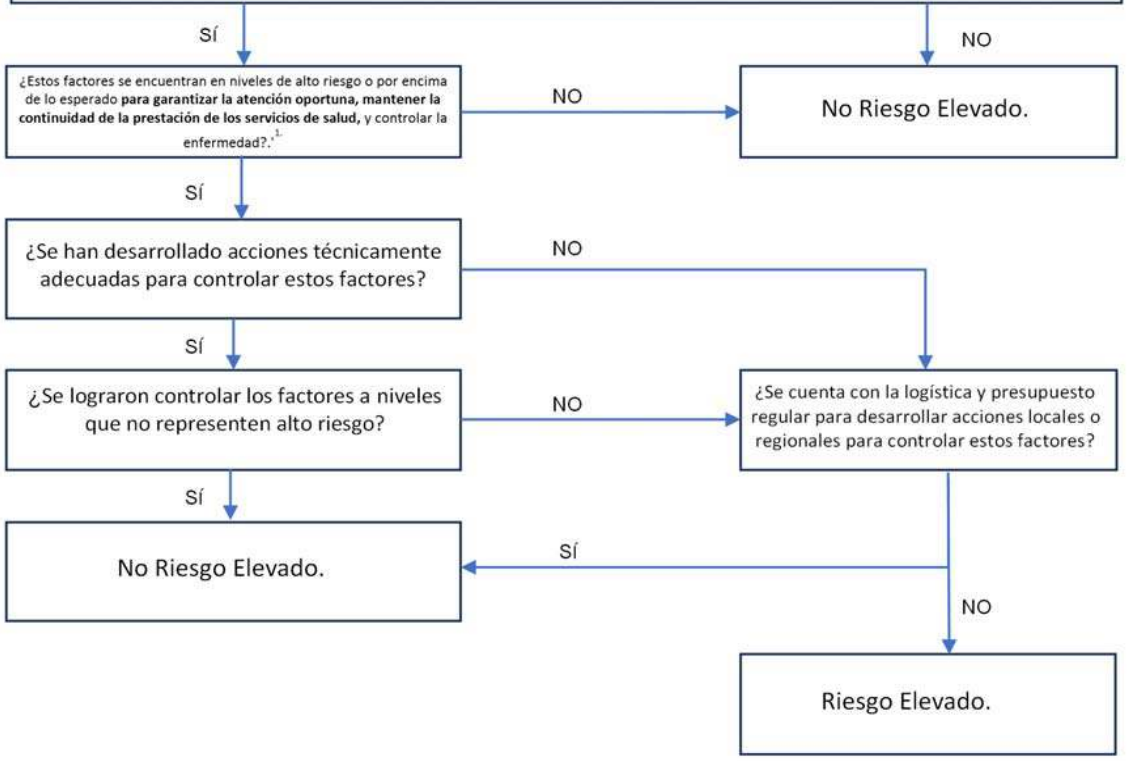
SÍ

NO

¿Estos factores se encuentran en niveles de alto riesgo o por encima de lo esperado **para garantizar la atención oportuna, mantener la continuidad de la prestación de los servicios de salud,** y controlar la enfermedad?.$^{1.}$

NO

No Riesgo Elevado.

SÍ

¿Se han desarrollado acciones técnicamente adecuadas para controlar estos factores?

NO

SÍ

¿Se lograron controlar los factores a niveles que no representen alto riesgo?

NO

¿Se cuenta con la logística y presupuesto regular para desarrollar acciones locales o regionales para controlar estos factores?

SÍ

No Riesgo Elevado.

SÍ

NO

Riesgo Elevado.